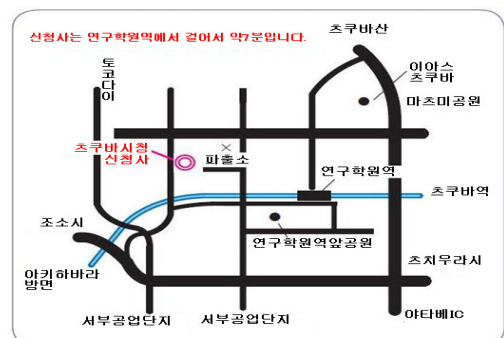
신청사는 연구학원역에서 걸어서 약7분입니다.

츠쿠바산

토코다이

이아스 츠쿠바

마츠미공원

츠쿠바시청 신청사

파출소

연구학원역

츠쿠바역

조소시

연구학원역앞공원

아키하바라 방면

츠치우라시

서부공업단지

서부공업단지

야타베IC